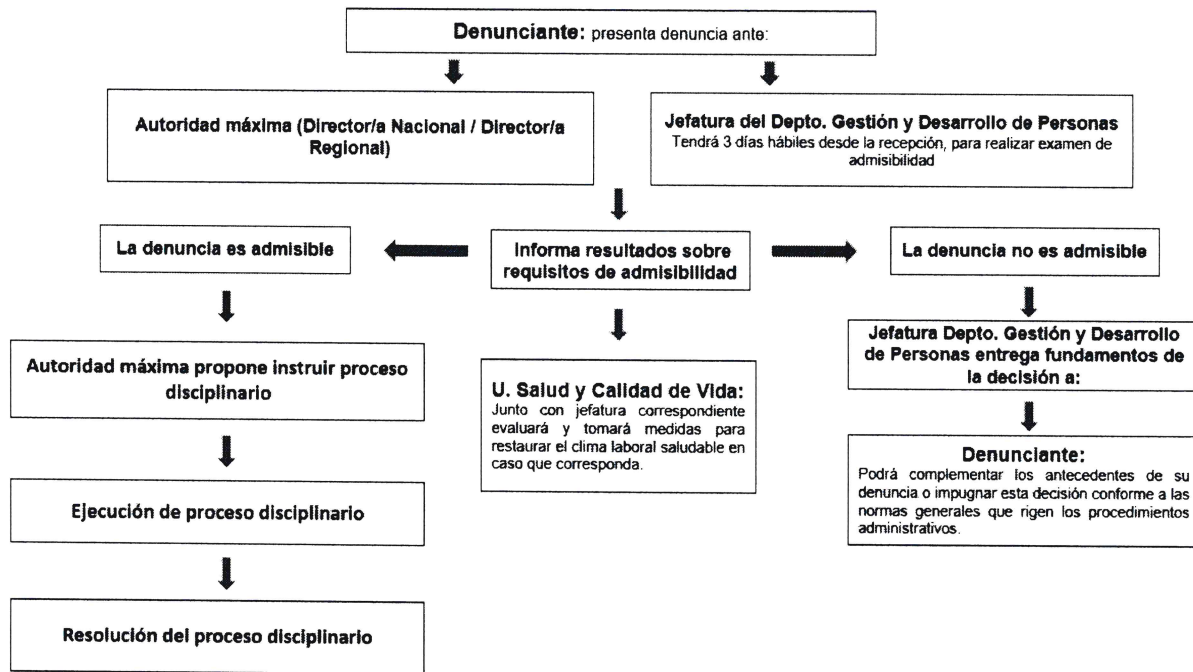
**Denunciante:** presenta denuncia ante:

**Autoridad máxima (Director/a Nacional / Director/a Regional)**

**Jefatura del Depto. Gestión y Desarrollo de Personas**
Tendrá 3 días hábiles desde la recepción, para realizar examen de admisibilidad

**Informa resultados sobre requisitos de admisibilidad**

**La denuncia es admisible**

**Autoridad máxima propone instruir proceso disciplinario**

**Ejecución de proceso disciplinario**

**Resolución del proceso disciplinario**

**U. Salud y Calidad de Vida:**
Junto con jefatura correspondiente evaluará y tomará medidas para restaurar el clima laboral saludable en caso que corresponda.

**La denuncia no es admisible**

**Jefatura Depto. Gestión y Desarrollo de Personas entrega fundamentos de la decisión a:**

**Denunciante:**
Podrá complementar los antecedentes de su denuncia o impugnar esta decisión conforme a las normas generales que rigen los procedimientos administrativos.